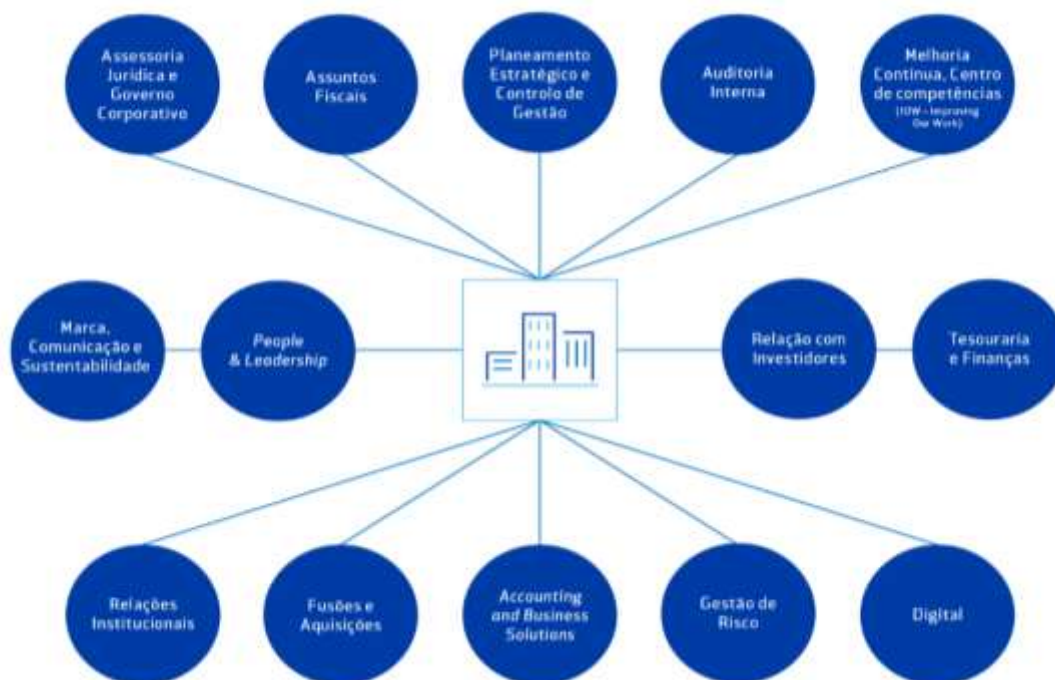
Assessoria Jurídica e Governo Corporativo

Assuntos Fiscais

Planeamento Estratégico e Controlo de Gestão

Auditoria Interna

Melhoria Contínua, Centro de competências (IOW - Improving Our Work)

Marca, Comunicação e Sustentabilidade

People & Leadership

Relação com Investidores

Tesouraria e Finanças

Relações Institucionais

Fusões e Aquisições

Accounting and Business Solutions

Gestão de Risco

Digital